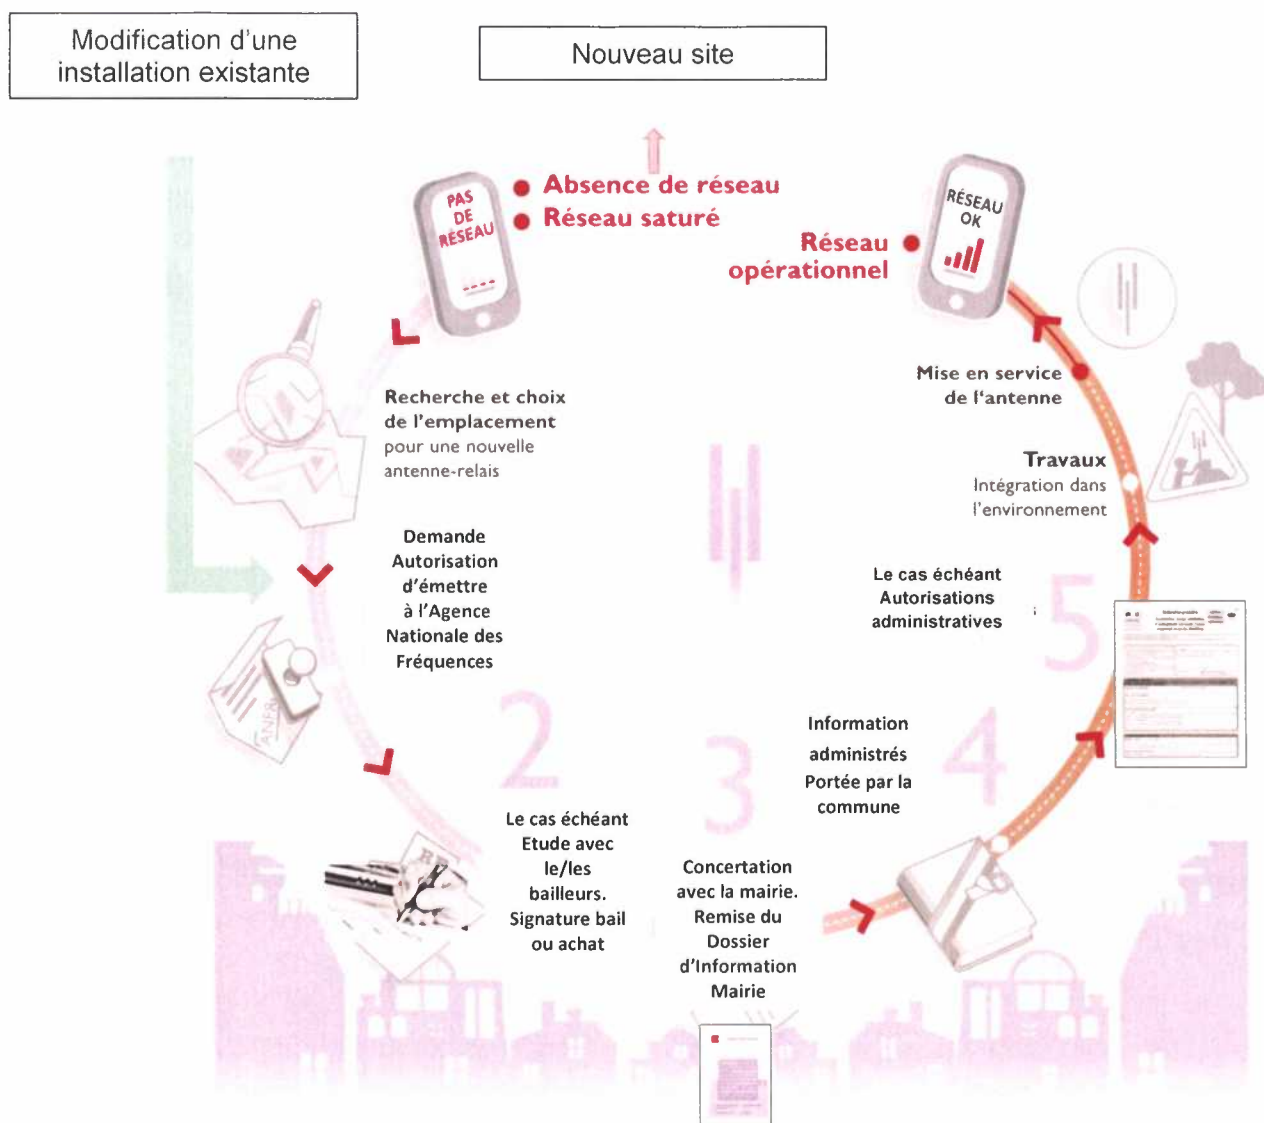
Modification d'une installation existante

Nouveau site

PAS DE RÉSEAU

Absence de réseau
Réseau saturé

RÉSEAU OK

Réseau opérationnel

Recherche et choix de l'emplacement pour une nouvelle antenne-relais

Mise en service de l'antenne

Travaux
Intégration dans l'environnement

Demande Autorisation d'émettre à l'Agence Nationale des Fréquences

Le cas échéant Autorisations administratives

5

2

3

4

Information administrés Portée par la commune

Le cas échéant Etude avec le/les bailleurs. Signature bail ou achat

Concertation avec la mairie. Remise du Dossier d'Information Mairie